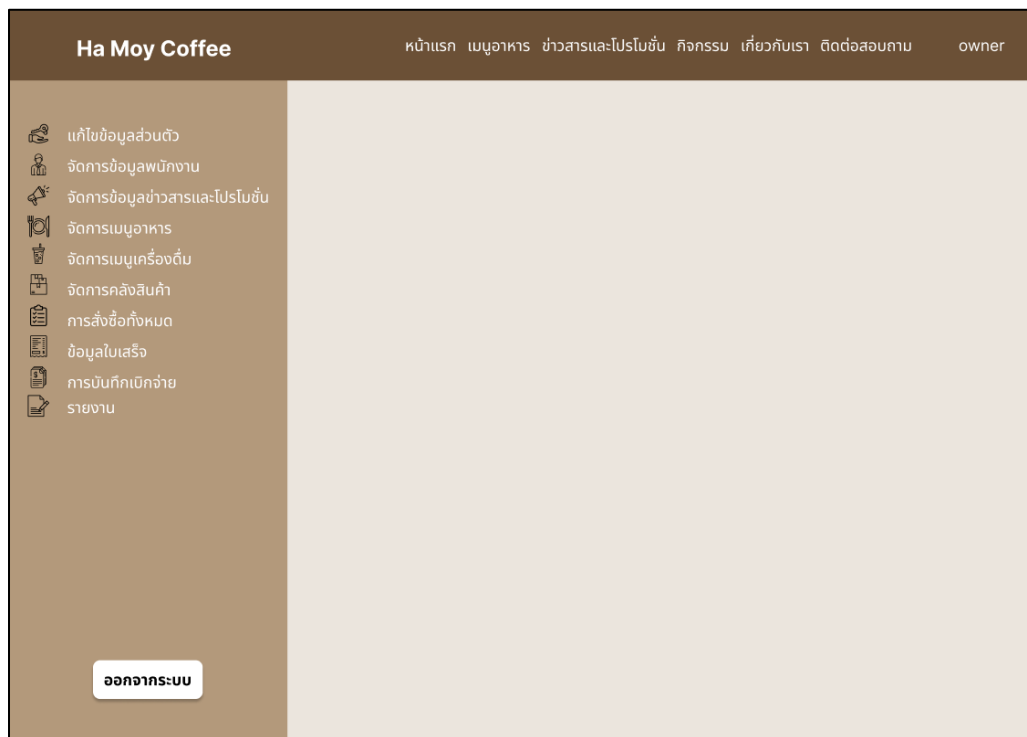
Ha Moy Coffee

หน้าแรก เมนูอาหาร ข่าวสารและโปรโมชั่น กิจกรรม เกี่ยวกับเรา ติดต่อสอบถาม owner

แก้ไขข้อมูลส่วนตัว
จัดการข้อมูลพนักงาน
จัดการข้อมูลข่าวสารและโปรโมชั่น
จัดการเมนูอาหาร
จัดการเมนูเครื่องดื่ม
จัดการคลังสินค้า
การสั่งซื้อทั้งหมด
ข้อมูลใบเสร็จ
การบันทึกเบิกจ่าย
รายงาน

ออกจากระบบ